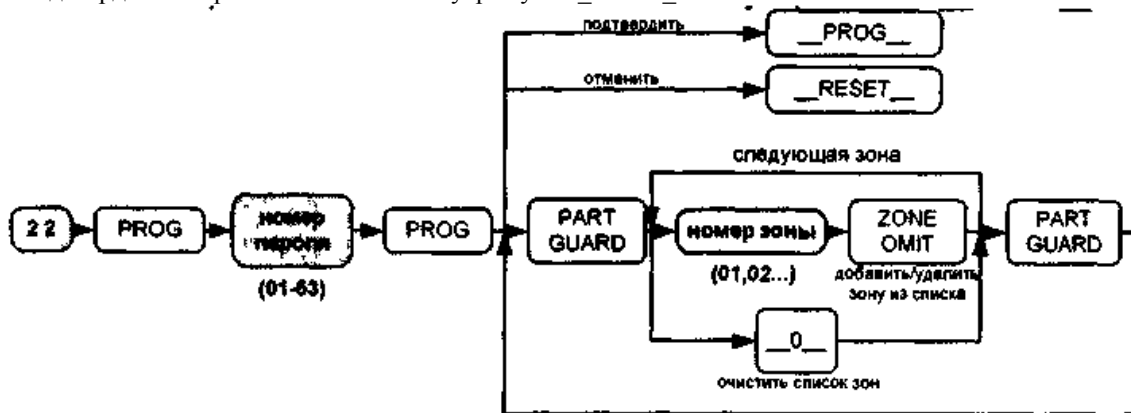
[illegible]

подтвердить

__PROG__

отменить

__RESET__

следующая зона

2 2

PROG

номер пароля

(01-63)

PROG

PART GUARD

номер зоны

(01,02...)

ZONE OMIT

добавить/удалить зону из списка

PART GUARD

__0__

очистить список зон